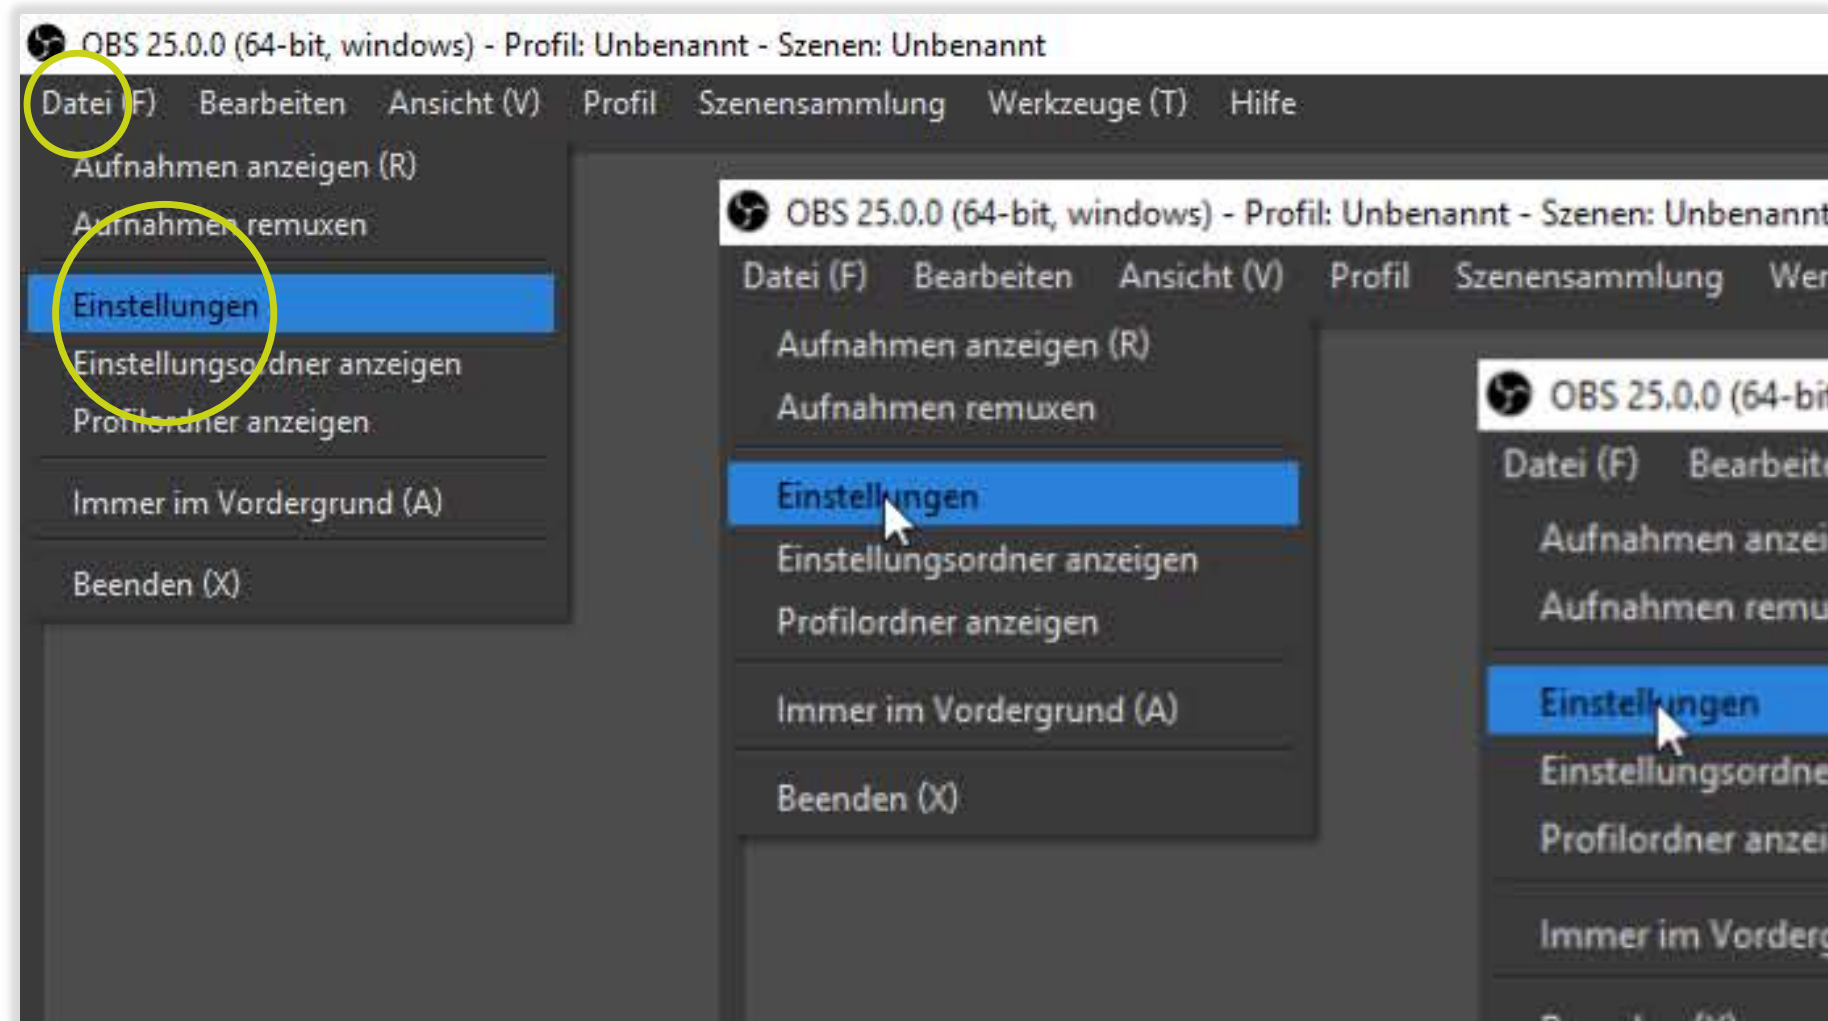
OBS 25.0.0 (64-bit, windows) - Profil: Unbenannt - Szenen: Unbenannt

Datei (F) Bearbeiten Ansicht (V) Profil Szenensammlung Werkzeuge (T) Hilfe

Aufnahmen anzeigen (R)
Aufnahmen remuxen
Einstellungen
Einstellungsordner anzeigen
Profilordner anzeigen
Immer im Vordergrund (A)
Beenden (X)

OBS 25.0.0 (64-bit, windows) - Profil: Unbenannt - Szenen: Unbenannt

Datei (F) Bearbeiten Ansicht (V) Profil Szenensammlung Wer

Aufnahmen anzeigen (R)
Aufnahmen remuxen
Einstellungen
Einstellungsordner anzeigen
Profilordner anzeigen
Immer im Vordergrund (A)
Beenden (X)

OBS 25.0.0 (64-bi

Datei (F) Bearbeit

Aufnahmen anzei
Aufnahmen remu
Einstellungen
Einstellungsordne
Profilordner anzei
Immer im Vorderg